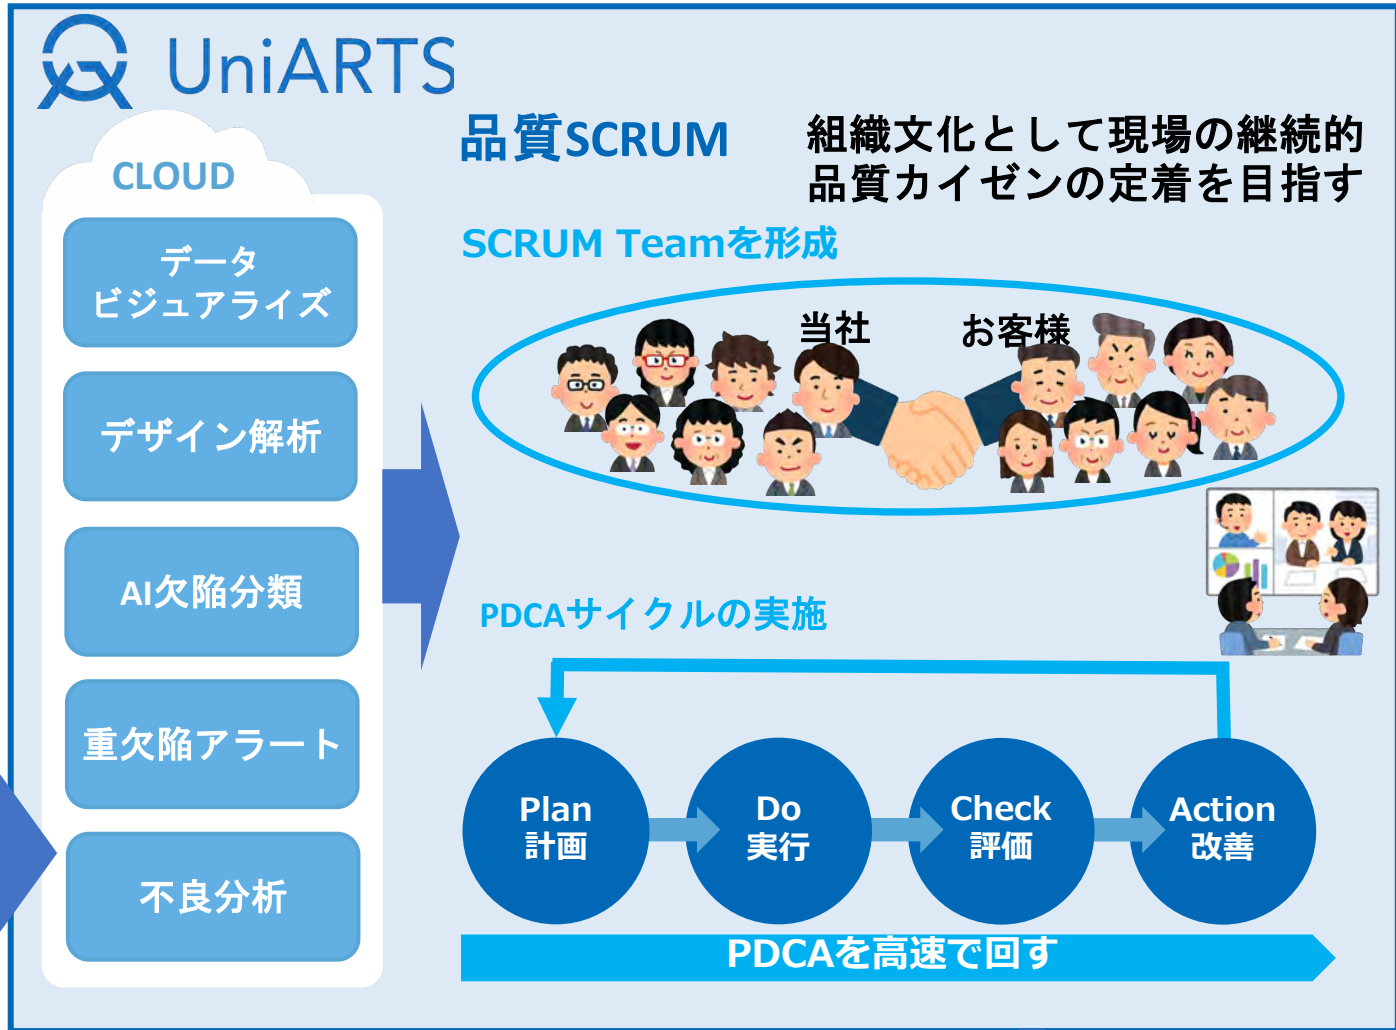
UniARTS

CLOUD

データ
ビジュアライズ

デザイン解析

AI欠陥分類

重欠陥アラート

不良分析

品質SCRUM

組織文化として現場の継続的
品質カイゼンの定着を目指す

SCRUM Teamを形成

当社

お客様

PDCAサイクルの実施

Plan
計画

Do
実行

Check
評価

Action
改善

PDCAを高速で回す